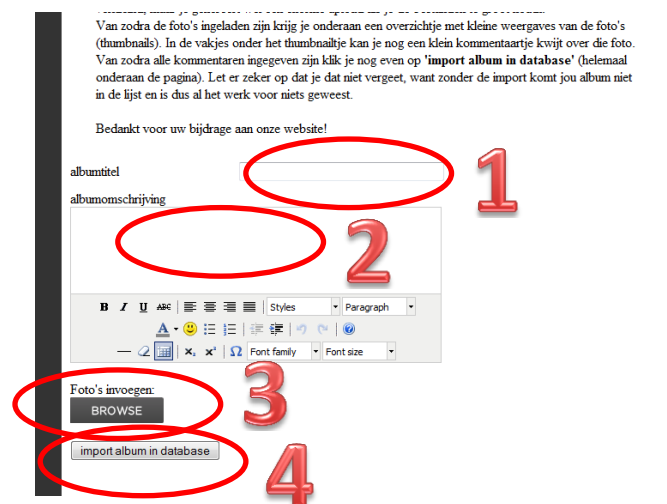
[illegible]
Van zodra de foto's ingeladen zijn krijg je onderaan een overzichtje met kleine weergaves van de foto's (thumbnails). In de vakjes onder het thumbnailtje kan je nog een klein kommentaartje kwijt over die foto. Van zodra alle kommentaren ingegeven zijn klik je nog even op **'import album in database'** (helemaal onderaan de pagina). Let er zeker op dat je dat niet vergeet, want zonder de import komt jou album niet in de lijst en is dus al het werk voor niets geweest.

Bedankt voor uw bijdrage aan onze website!

albumtitel

1

albumomschrijving

2

B I U ABC Styles Paragraph

Font family Font size

Foto's invoegen:

3

BROWSE

import album in database

4